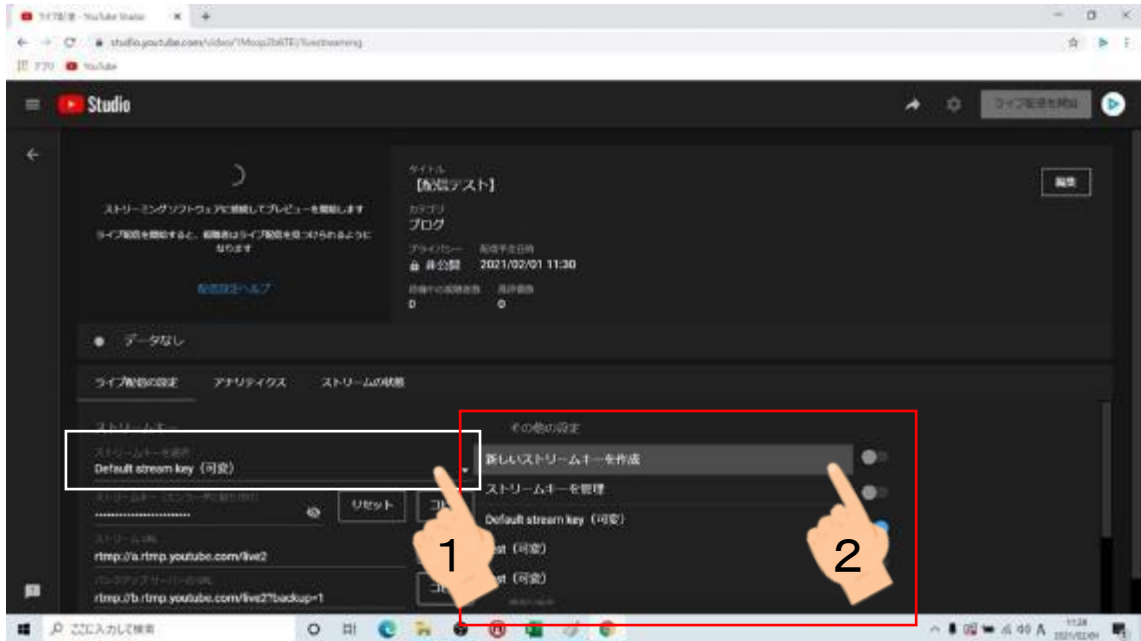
ライブ配信 - YouTube Studio
studio.youtube.com/video/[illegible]/livestreaming
アプリ YouTube

Studio
ライブ配信を開始

ストリーミングソフトウェアに接続してプレビューを開始します
ライブ配信を開始すると、視聴者はライブ配信を見つけられるようになります
配信設定ヘルプ

タイトル
【配信テスト】
カテゴリ
ブログ
プライバシー 配信予定日時
非公開 2021/02/01 11:30
視聴中の視聴者数 高評価数
0 0

編集

データなし

ライブ配信の設定 アナリティクス ストリームの状態

ストリームキー
ストリームキーを選択
Default stream key（可変）
ストリームキー（エンコーダに貼り付け）
••••••••••••••••••••••
リセット コ
ストリームURL
rtmp://a.rtmp.youtube.com/live2
バックアップサーバーのURL
rtmp://b.rtmp.youtube.com/live2?backup=1
コ

その他の設定
新しいストリームキーを作成
ストリームキーを管理
Default stream key（可変）
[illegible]st（可変）
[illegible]st（可変）

1
2

ここに入力して検索
11:28
2021/02/01